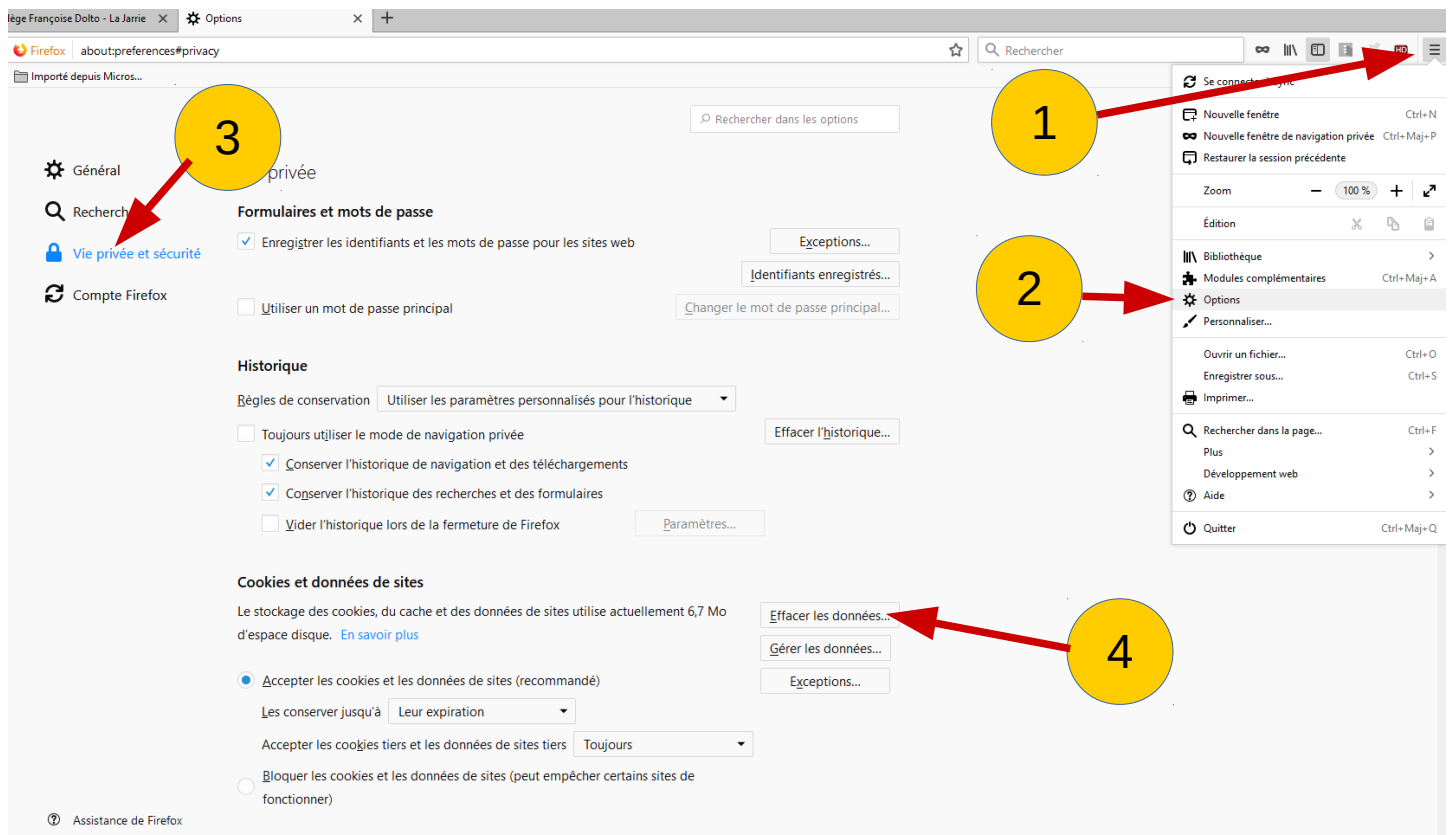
lège Françoise Dolto - La Jarrie ✕ Options ✕ +

Firefox about:preferences#privacy

Rechercher

Importé depuis Micros...

Rechercher dans les options

3

1

Général

Recherch

Vie privée et sécurité

Compte Firefox

privée

Formulaires et mots de passe

Enregistrer les identifiants et les mots de passe pour les sites web

Exceptions...

Identifiants enregistrés...

Utiliser un mot de passe principal

Changer le mot de passe principal...

Historique

Règles de conservation Utiliser les paramètres personnalisés pour l'historique

Toujours utiliser le mode de navigation privée

Effacer l'historique...

Conserver l'historique de navigation et des téléchargements

Conserver l'historique des recherches et des formulaires

Vider l'historique lors de la fermeture de Firefox

Paramètres...

Cookies et données de sites

Le stockage des cookies, du cache et des données de sites utilise actuellement 6,7 Mo d'espace disque. En savoir plus

Effacer les données...

Gérer les données...

Accepter les cookies et les données de sites (recommandé)

Exceptions...

Les conserver jusqu'à Leur expiration

Accepter les cookies tiers et les données de sites tiers Toujours

Bloquer les cookies et les données de sites (peut empêcher certains sites de fonctionner)

Assistance de Firefox

Se connecter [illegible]ync

Nouvelle fenêtre Ctrl+N

Nouvelle fenêtre de navigation privée Ctrl+Maj+P

Restaurer la session précédente

Zoom − 100 % +

Édition

Bibliothèque

2

Modules complémentaires Ctrl+Maj+A

Options

Personnaliser...

Ouvrir un fichier... Ctrl+O

Enregistrer sous... Ctrl+S

Imprimer...

Rechercher dans la page... Ctrl+F

Plus

Développement web

Aide

Quitter Ctrl+Maj+Q

4